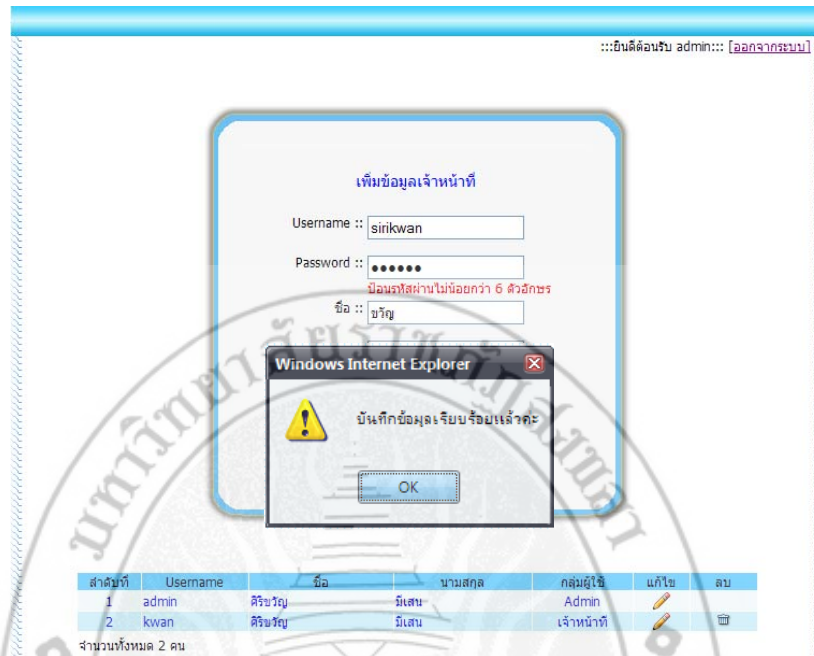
:::ยินดีต้อนรับ admin::: [ออกจากระบบ]

เพิ่มข้อมูลเจ้าหน้าที่

Username :: sirikwan

Password :: ••••••

ป้อนรหัสผ่านไม่น้อยกว่า 6 ตัวอักษร

ชื่อ :: ขวัญ

Windows Internet Explorer

บันทึกข้อมูลเรียบร้อยแล้วคะ

OK

| ลำดับที่ | Username | ชื่อ | นามสกุล | กลุ่มผู้ใช้ | แก้ไข | ลบ |
|---|---|---|---|---|---|---|
| 1 | admin | ศิริขวัญ | มีเสน | Admin | | |
| 2 | kwan | ศิริขวัญ | มีเสน | เจ้าหน้าที่ | | |

จำนวนทั้งหมด 2 คน